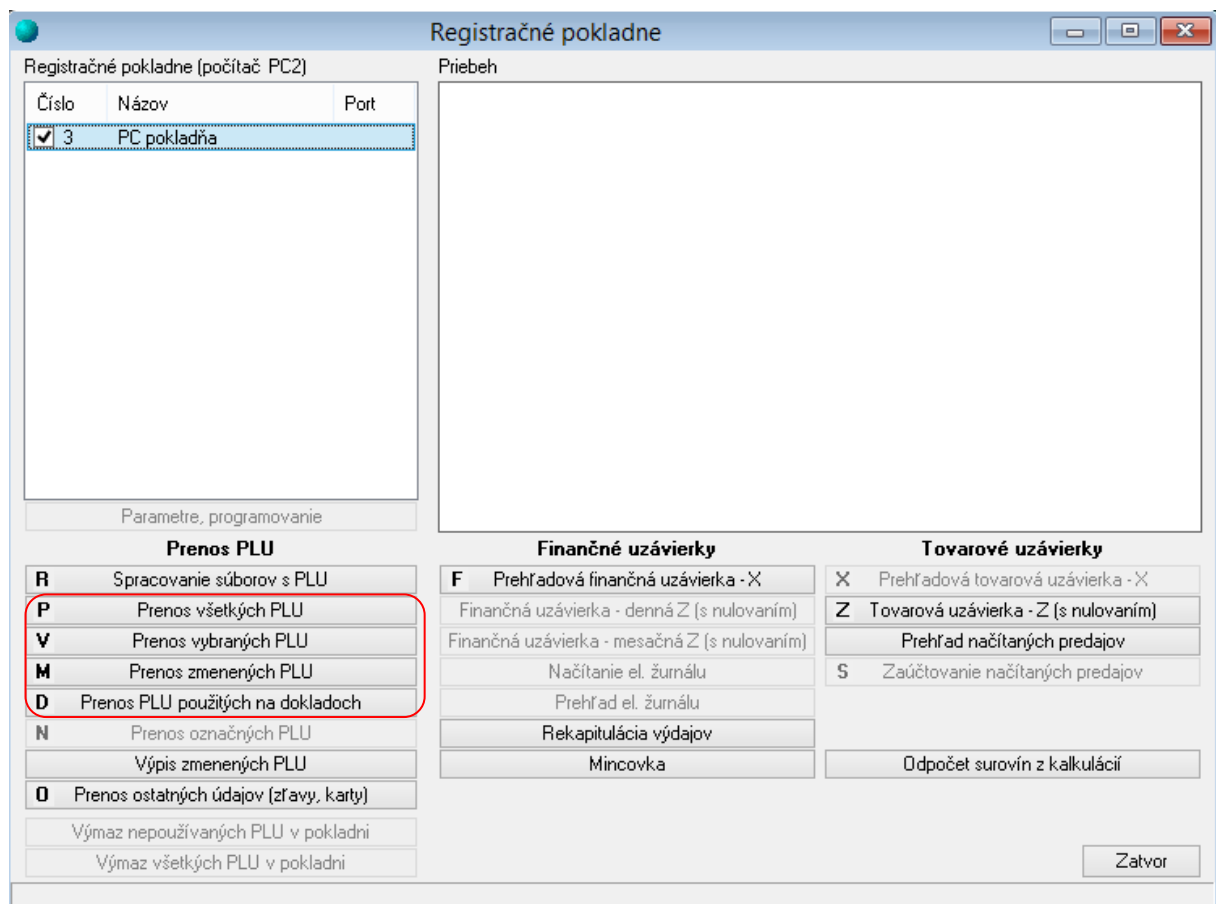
Registračné pokladne

Registračné pokladne (počítač PC2)

| Číslo | Názov | Port |
|---|---|---|
| 3 | PC pokladňa | |

Priebeh

Parametre, programovanie

Prenos PLU

R Spracovanie súborov s PLU
P Prenos všetkých PLU
V Prenos vybraných PLU
M Prenos zmenených PLU
D Prenos PLU použitých na dokladoch
N Prenos označných PLU
Výpis zmenených PLU
O Prenos ostatných údajov (zľavy, karty)
Výmaz nepoužívaných PLU v pokladni
Výmaz všetkých PLU v pokladni

Finančné uzávierky

F Prehľadová finančná uzávierka - X
Finančná uzávierka - denná Z (s nulovaním)
Finančná uzávierka - mesačná Z (s nulovaním)
Načítanie el. žurnálu
Prehľad el. žurnálu
Rekapitulácia výdajov
Mincovka

Tovarové uzávierky

X Prehľadová tovarová uzávierka - X
Z Tovarová uzávierka - Z (s nulovaním)
Prehľad načítaných predajov
S Zaúčtovanie načítaných predajov
Odpočet surovín z kalkulácií

Zatvor